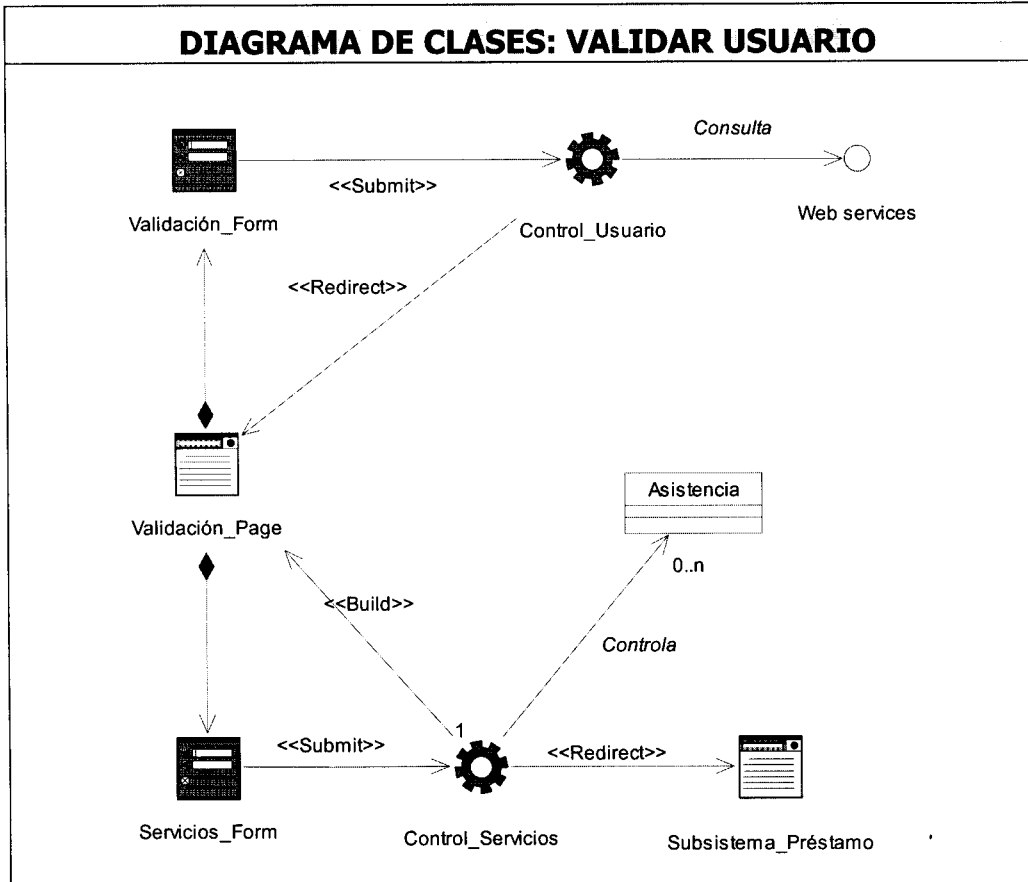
DIAGRAMA DE CLASES: VALIDAR USUARIO

Consulta

<<Submit>>

Validación_Form

Control_Usuario

Web services

<<Redirect>>

Asistencia

Validación_Page

0..n

<<Build>>

Controla

1

<<Submit>>

<<Redirect>>

Servicios_Form

Control_Servicios

Subsistema_Préstamo